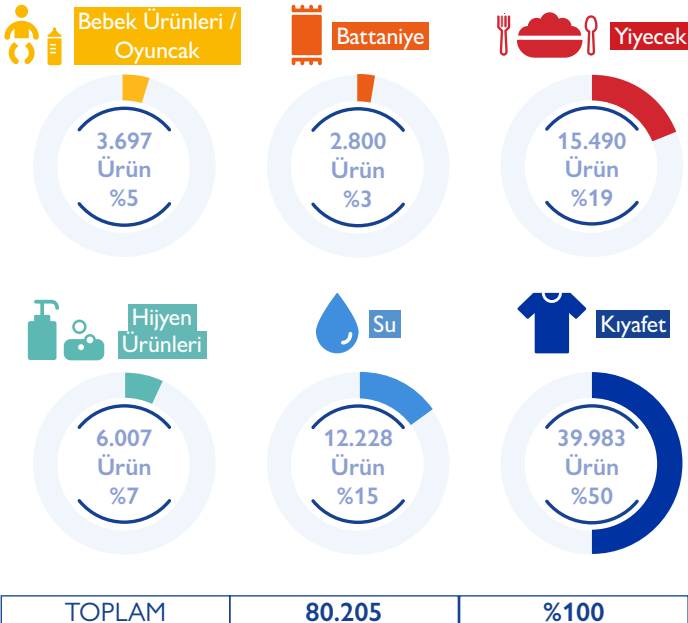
Bebek Ürünleri / Oyuncak

3.697
Ürün
%5

Battaniye

2.800
Ürün
%3

Yiyecek

15.490
Ürün
%19

Hijyen Ürünleri

6.007
Ürün
%7

Su

12.228
Ürün
%15

Kıyafet

39.983
Ürün
%50

| TOPLAM | 80.205 | %100 |
|---|---|---|